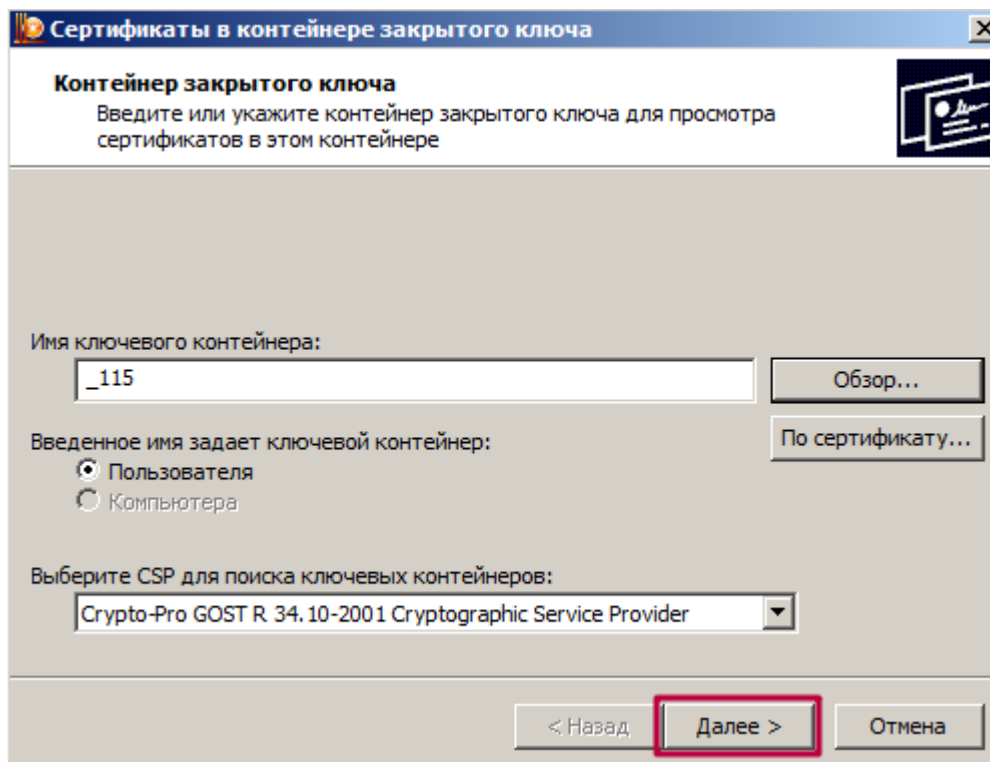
Сертификаты в контейнере закрытого ключа

Контейнер закрытого ключа
Введите или укажите контейнер закрытого ключа для просмотра сертификатов в этом контейнере

Имя ключевого контейнера:
_115
Обзор...
Введенное имя задает ключевой контейнер:
По сертификату...
Пользователя
Компьютера

Выберите CSP для поиска ключевых контейнеров:
Crypto-Pro GOST R 34.10-2001 Cryptographic Service Provider

< Назад
Далее >
Отмена